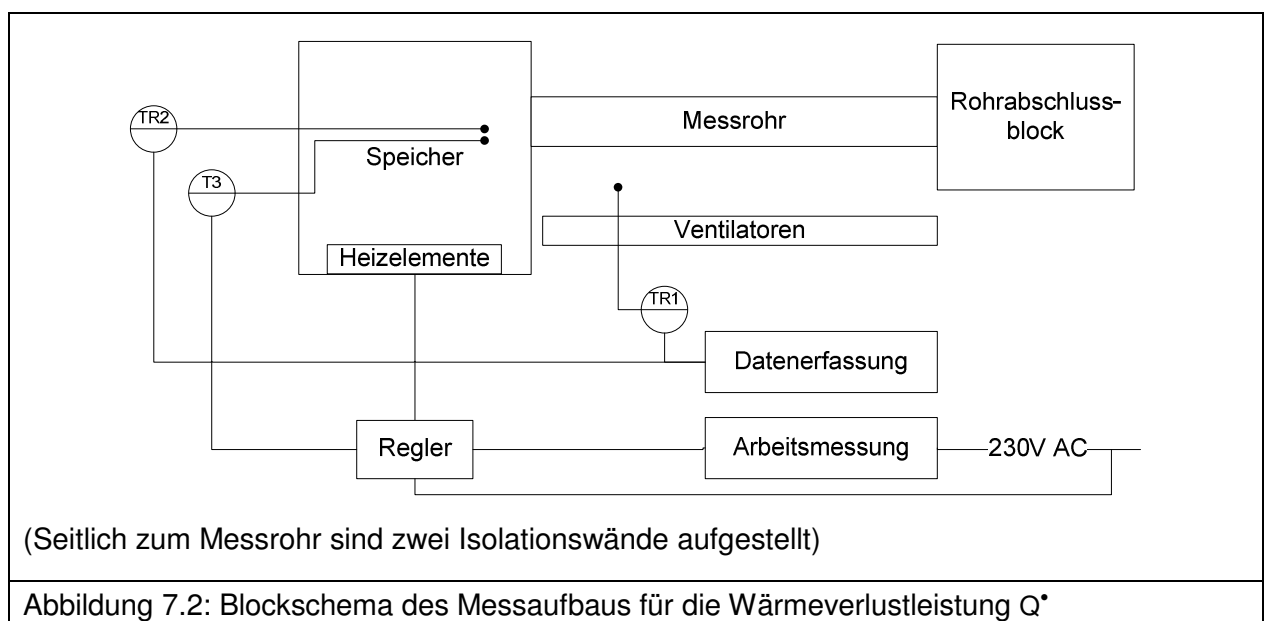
TR2

T3

Speicher

Heizelemente

Messrohr

Rohrabschlussblock

Ventilatoren

TR1

Datenerfassung

Regler

Arbeitsmessung

230V AC

(Seitlich zum Messrohr sind zwei Isolationswände aufgestellt)

Abbildung 7.2: Blockschema des Messaufbaus für die Wärmeverlustleistung $\dot{Q}$